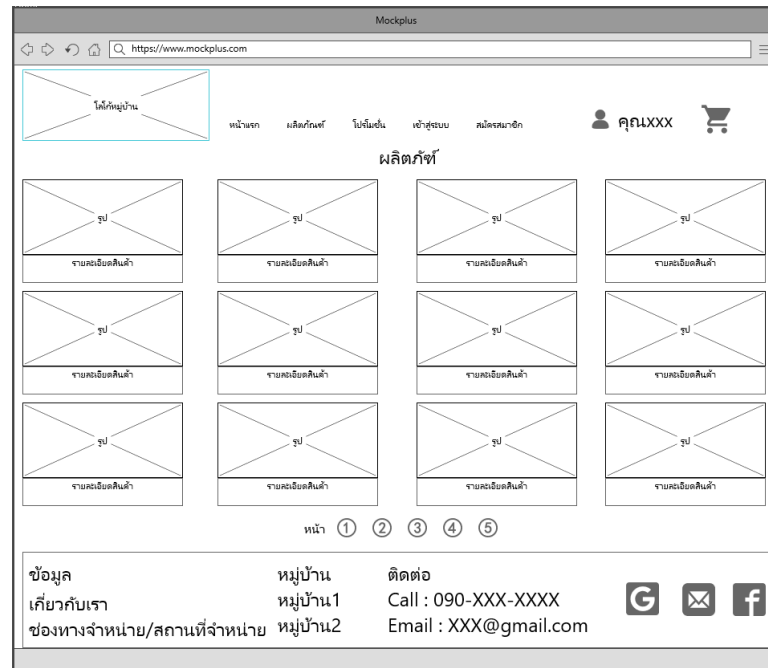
Mockplus

https://www.mockplus.com

โลโก้หมู่บ้าน

หน้าแรก ผลิตภัณฑ์ โปรโมชั่น เข้าสู่ระบบ สมัครสมาชิก

คุณXXX

ผลิตภัฑ์

| รูป | รูป | รูป | รูป |
|---|---|---|---|
| รายละเอียดสินค้า | รายละเอียดสินค้า | รายละเอียดสินค้า | รายละเอียดสินค้า |
| รูป | รูป | รูป | รูป |
| รายละเอียดสินค้า | รายละเอียดสินค้า | รายละเอียดสินค้า | รายละเอียดสินค้า |
| รูป | รูป | รูป | รูป |
| รายละเอียดสินค้า | รายละเอียดสินค้า | รายละเอียดสินค้า | รายละเอียดสินค้า |

หน้า ① ② ③ ④ ⑤

ข้อมูล
เกี่ยวกับเรา
ช่องทางจำหน่าย/สถานที่จำหน่าย

หมู่บ้าน
หมู่บ้าน1
หมู่บ้าน2

ติดต่อ
Call : 090-XXX-XXXX
Email : XXX@gmail.com